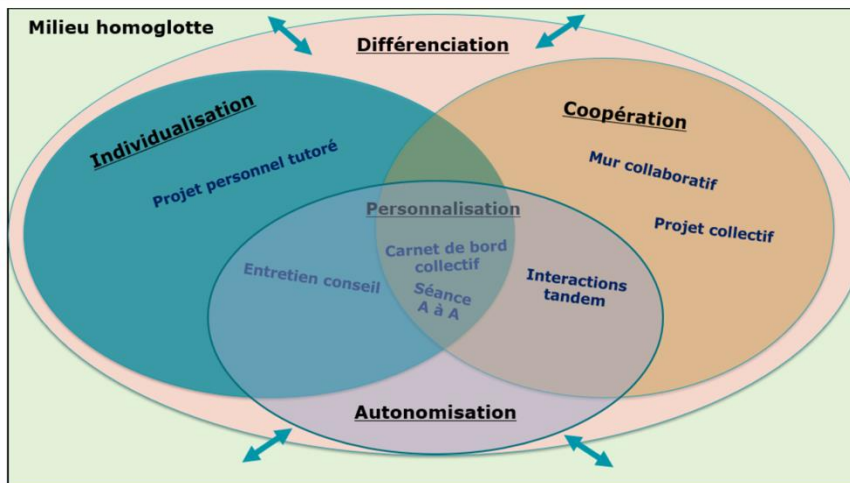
Milieu homoglotte

Différenciation

Individualisation

Projet personnel tutoré

Coopération

Mur collaboratif

Projet collectif

Personnalisation

Carnet de bord collectif

Séance A à A

Entretien conseil

Interactions tandem

Autonomisation